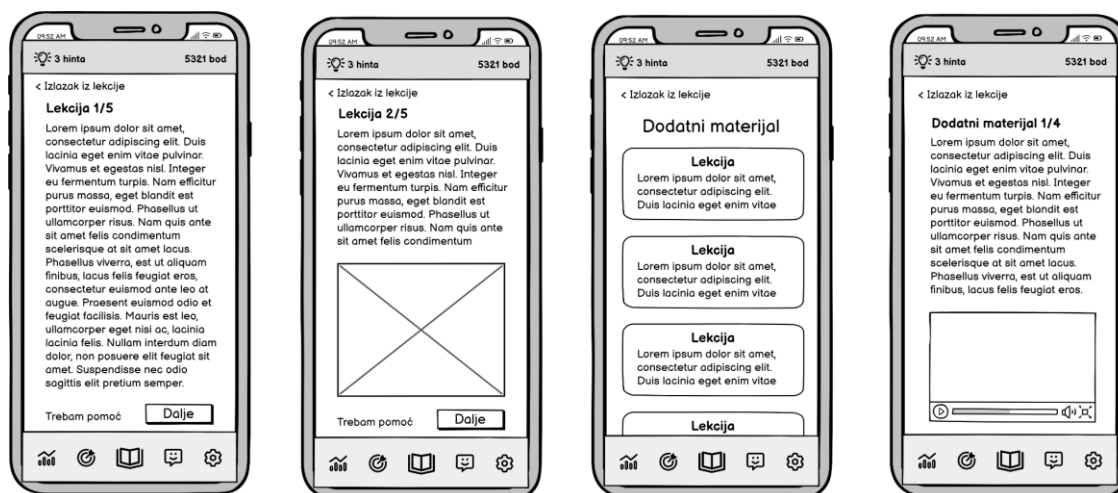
09:52 AM

3 hinta 5321 bod

< Izlazak iz lekcije

Lekcija 1/5

Lorem ipsum dolor sit amet, consectetur adipiscing elit. Duis lacinia eget enim vitae pulvinar. Vivamus et egestas nisl. Integer eu fermentum turpis. Nam efficitur purus massa, eget blandit est porttitor euismod. Phasellus ut ullamcorper risus. Nam quis ante sit amet felis condimentum scelerisque at sit amet lacus. Phasellus viverra, est ut aliquam finibus, lacus felis feugiat eros, consectetur euismod ante leo at augue. Praesent euismod odio et feugiat facilisis. Mauris est leo, ullamcorper eget nisi ac, lacinia lacinia felis. Nullam interdum diam dolor, non posuere elit feugiat sit amet. Suspendisse nec odio sagittis elit pretium semper.

Trebam pomoć Dalje

09:52 AM

3 hinta 5321 bod

< Izlazak iz lekcije

Lekcija 2/5

Lorem ipsum dolor sit amet, consectetur adipiscing elit. Duis lacinia eget enim vitae pulvinar. Vivamus et egestas nisl. Integer eu fermentum turpis. Nam efficitur purus massa, eget blandit est porttitor euismod. Phasellus ut ullamcorper risus. Nam quis ante sit amet felis condimentum

Trebam pomoć Dalje

09:52 AM

3 hinta 5321 bod

< Izlazak iz lekcije

Dodatni materijal

Lekcija
Lorem ipsum dolor sit amet, consectetur adipiscing elit. Duis lacinia eget enim vitae

Lekcija
Lorem ipsum dolor sit amet, consectetur adipiscing elit. Duis lacinia eget enim vitae

Lekcija
Lorem ipsum dolor sit amet, consectetur adipiscing elit. Duis lacinia eget enim vitae

Lekcija

09:52 AM

3 hinta 5321 bod

< Izlazak iz lekcije

Dodatni materijal 1/4

Lorem ipsum dolor sit amet, consectetur adipiscing elit. Duis lacinia eget enim vitae pulvinar. Vivamus et egestas nisl. Integer eu fermentum turpis. Nam efficitur purus massa, eget blandit est porttitor euismod. Phasellus ut ullamcorper risus. Nam quis ante sit amet felis condimentum scelerisque at sit amet lacus. Phasellus viverra, est ut aliquam finibus, lacus felis feugiat eros.